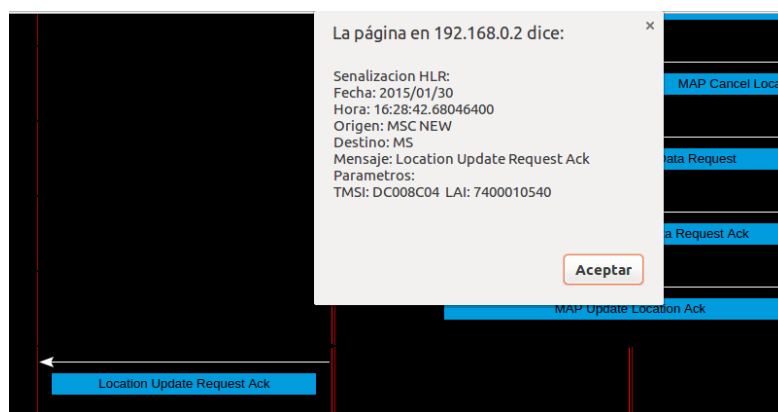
La página en 192.168.0.2 dice:

×

Senalizacion HLR:
Fecha: 2015/01/30
Hora: 16:28:42.68046400
Origen: MSC NEW
Destino: MS
Mensaje: Location Update Request Ack
Parametros:
TMSI: DC008C04 LAI: 7400010540

Aceptar

MAP Cancel Loca

ata Request

a Request Ack

MAP Update Location Ack

Location Update Request Ack